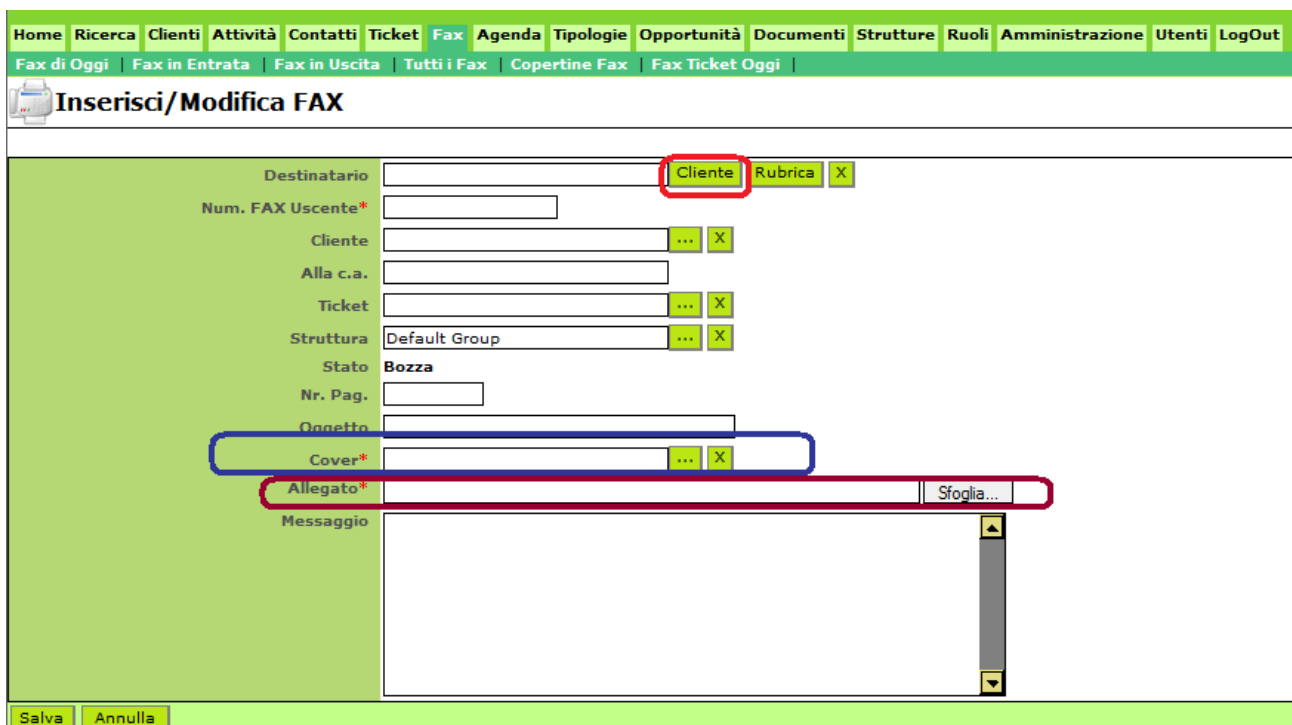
Home | Ricerca | Clienti | Attività | Contatti | Ticket | Fax | Agenda | Tipologie | Opportunità | Documenti | Strutture | Ruoli | Amministrazione | Utenti | LogOut

Fax di Oggi | Fax in Entrata | Fax in Uscita | Tutti i Fax | Copertine Fax | Fax Ticket Oggi |

Inserisci/Modifica FAX

Destinatario [Cliente] [Rubrica] [X]
Num. FAX Uscente*
Cliente [...] [X]
Alla c.a.
Ticket [...] [X]
Struttura Default Group [...] [X]
Stato Bozza
Nr. Pag.
Oggetto
Cover* [...] [X]
Allegato* [Sfoglia...]
Messaggio

Salva | Annulla